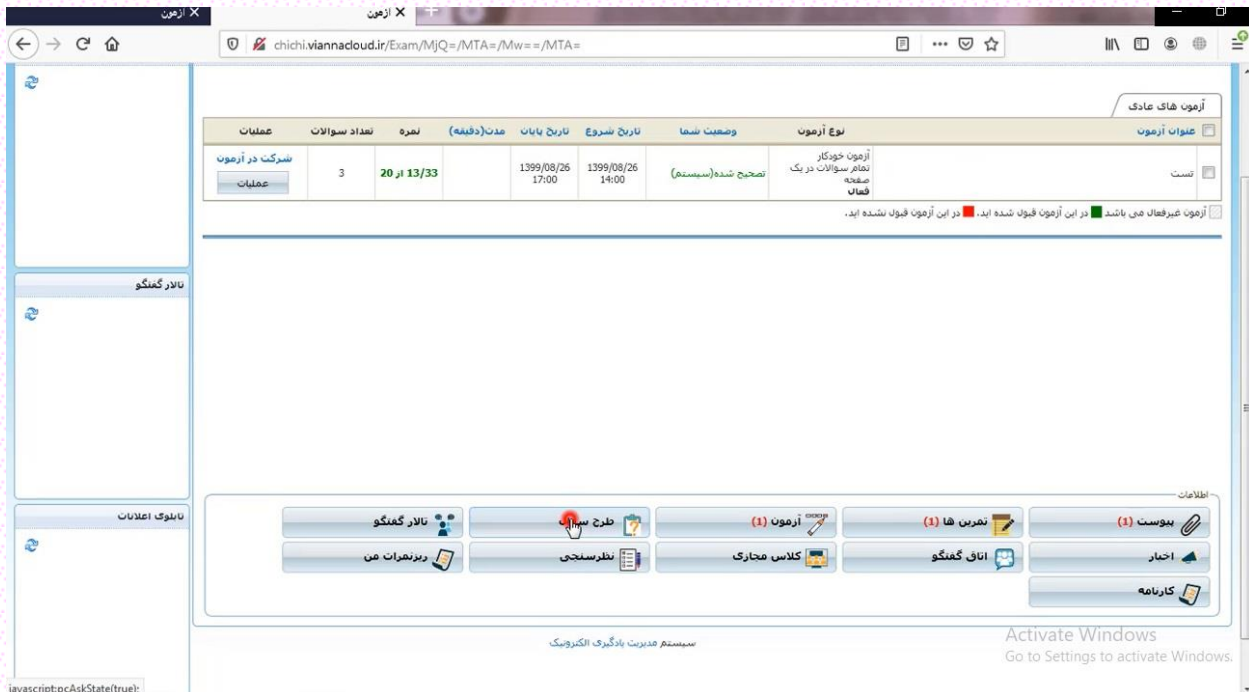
آزمون ×
آزمون ×
chichi.viannacloud.ir/Exam/MjQ=/MTA=/Mw==/MTA=

آزمون های عادی

| عنوان آزمون | نوع آزمون | وضعیت شما | تاریخ شروع | تاریخ پایان | مدت(دقیقه) | نمره | تعداد سوالات | عملیات |
|---|---|---|---|---|---|---|---|---|
| تست | آزمون خودکار تمام سوالات در یک صفحه فعال | تصحیح شده(سیستم) | 1399/08/26 14:00 | 1399/08/26 17:00 | | 13/33 از 20 | 3 | شرکت در آزمون عملیات |

آزمون غیرفعال می باشد در این آزمون قبول شده اید. در این آزمون قبول نشده اید.

تالار گفتگو

تابلوی اعلانات

اطلاعات

پیوست (1)
تمرین ها (1)
آزمون (1)
طرح سوال
تالار گفتگو
اخبار
اتاق گفتگو
کلاس مجازی
نظرسنجی
ریزنمرات من
کارنامه

سیستم مدیریت یادگیری الکترونیک

Activate Windows
Go to Settings to activate Windows.

javascript:pcAskState(true);